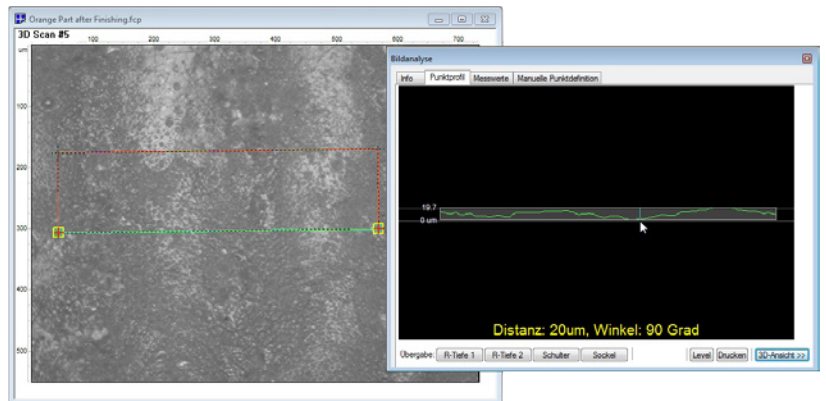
Orange Part after Finishing.fcp

3D Scan #5

100 200 300 400 500 600 700

um

100

200

300

400

500

Bildanalyse

Info | Punktprofil | Messwerte | Manuelle Punktdefinition

19.7

0 um

Distanz: 20um, Winkel: 90 Grad

Übergabe: R-Tiefe 1 | R-Tiefe 2 | Schulter | Sockel | Level | Drucken | 3D-Ansicht >>